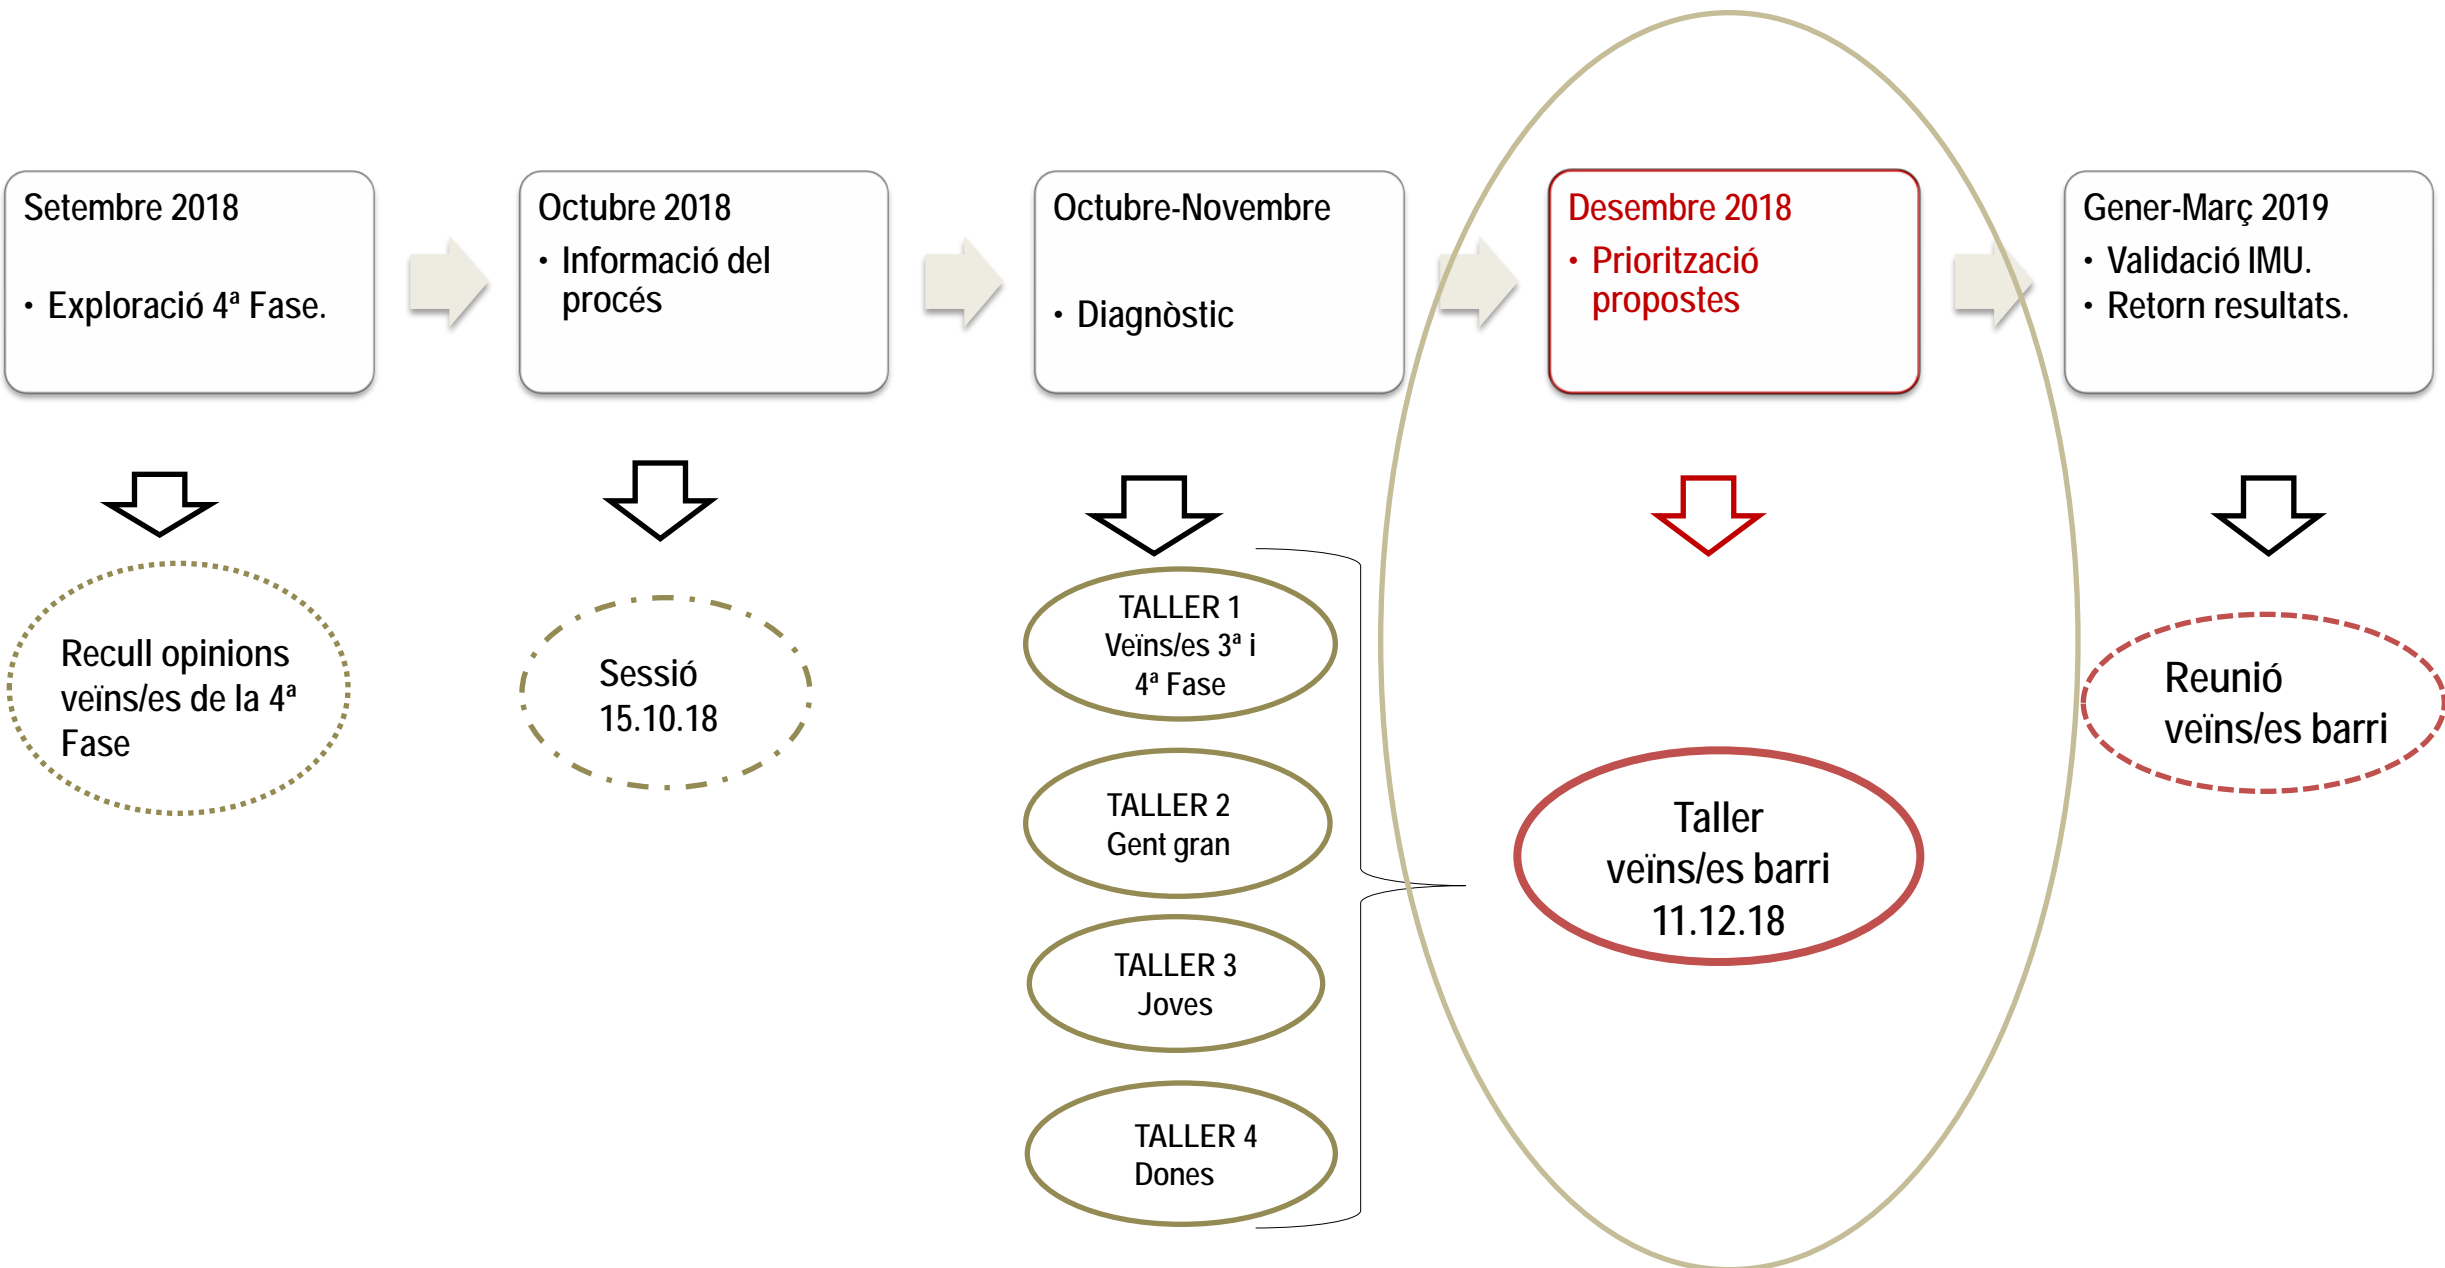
Setembre 2018

• Exploració 4ª Fase.

Octubre 2018

• Informació del procés

Octubre-Novembre

• Diagnòstic

Desembre 2018

• Priorització propostes

Gener-Març 2019

• Validació IMU.
• Retorn resultats.

Recull opinions veïns/es de la 4ª Fase

Sessió 15.10.18

TALLER 1
Veïns/es 3ª i 4ª Fase

TALLER 2
Gent gran

TALLER 3
Joves

TALLER 4
Dones

Taller veïns/es barri 11.12.18

Reunió veïns/es barri